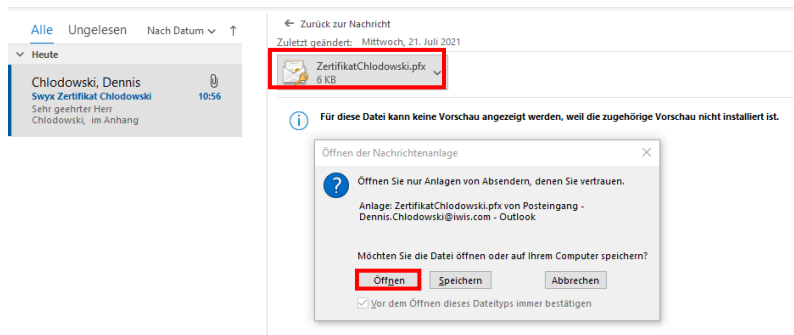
Alle Ungelesen Nach Datum ↑

Heute

Chlodowski, Dennis
Swyx Zertifikat Chlodowski 10:56
Sehr geehrter Herr Chlodowski, im Anhang

← Zurück zur Nachricht

Zuletzt geändert: Mittwoch, 21. Juli 2021

ZertifikatChlodowski.pfx
6 KB

Für diese Datei kann keine Vorschau angezeigt werden, weil die zugehörige Vorschau nicht installiert ist.

Öffnen der Nachrichtenanlage

Öffnen Sie nur Anlagen von Absendern, denen Sie vertrauen.

Anlage: ZertifikatChlodowski.pfx von Posteingang - Dennis.Chlodowski@iwis.com - Outlook

Möchten Sie die Datei öffnen oder auf Ihrem Computer speichern?

Öffnen Speichern Abbrechen

Vor dem Öffnen dieses Dateityps immer bestätigen